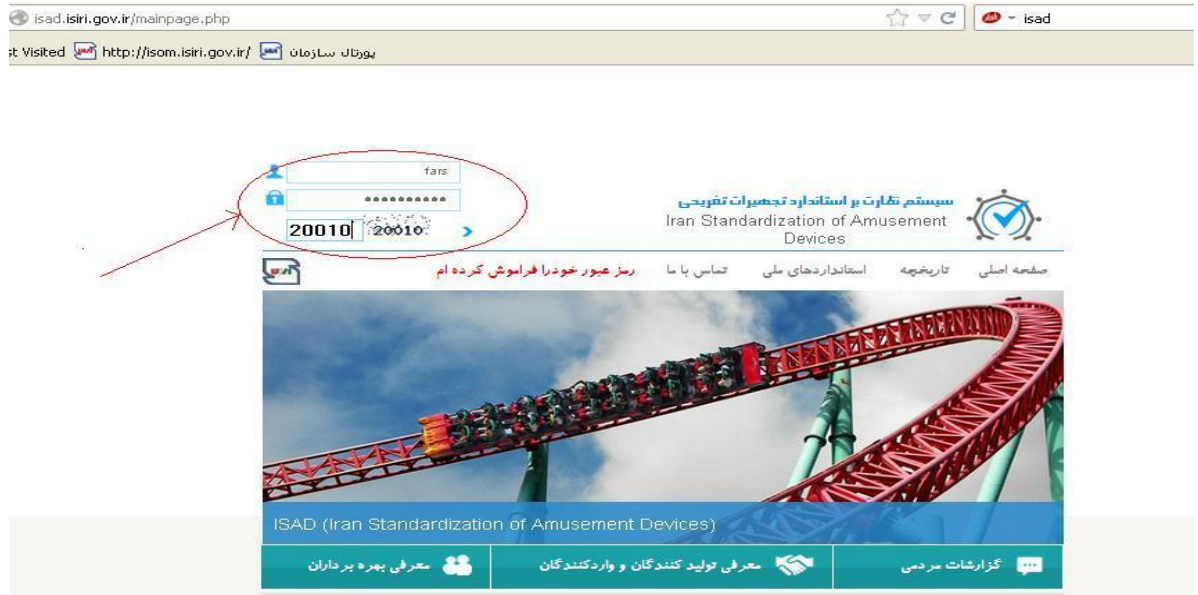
isad.isiri.gov.ir/mainpage.php

isad

st Visited http://isom.isiri.gov.ir/ پورتال سازمان

fars

••••••••••

20010 20010

سیستم نظارت بر استاندارد تجهیزات تفریحی
Iran Standardization of Amusement Devices

صفحه اصلی تاریخچه استانداردهای ملی تماس با ما رمز عبور خودرا فراموش کرده ام

ISAD (Iran Standardization of Amusement Devices)

گزارشات مردمی معرفی تولید کنندگان و واردکنندگان معرفی بهره برداران